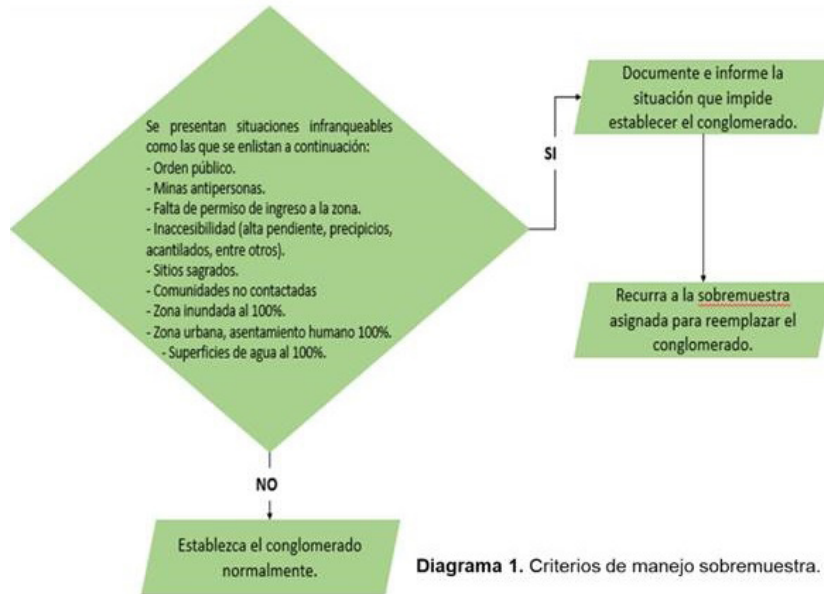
Se presentan situaciones infranqueables como las que se enlistan a continuación:
- Orden público.
- Minas antipersonas.
- Falta de permiso de ingreso a la zona.
- Inaccesibilidad (alta pendiente, precipicios, acantilados, entre otros).
- Sitios sagrados.
- Comunidades no contactadas
- Zona inundada al 100%.
- Zona urbana, asentamiento humano 100%.
- Superficies de agua al 100%.

SI

Documente e informe la situación que impide establecer el conglomerado.

Recurra a la sobremuestra asignada para reemplazar el conglomerado.

NO

Establezca el conglomerado normalmente.

Diagrama 1. Criterios de manejo sobremuestra.